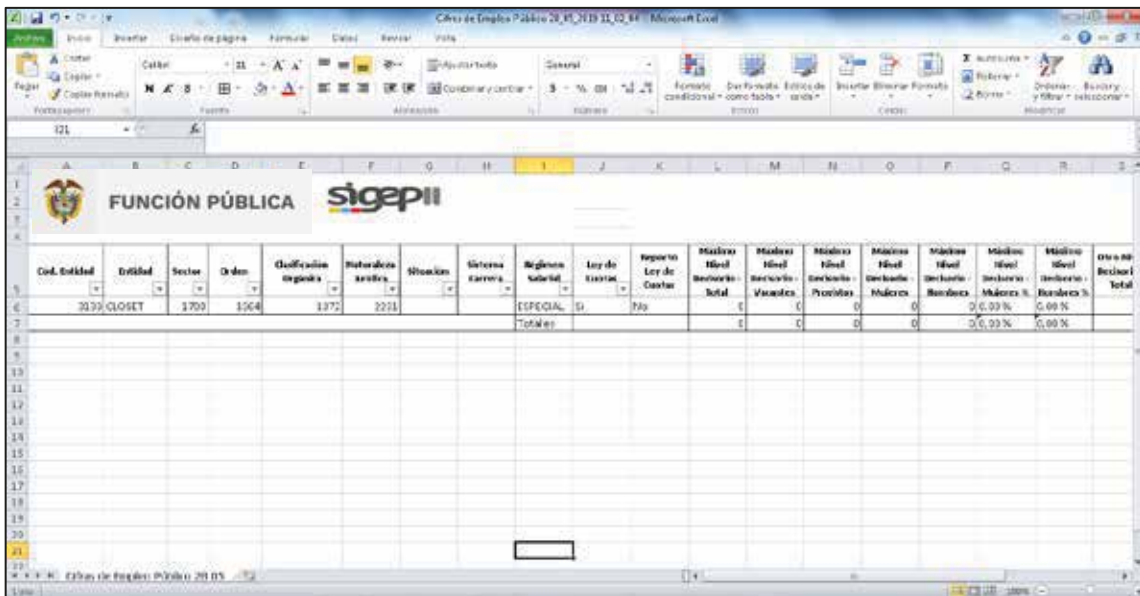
Cifras de Empleo Público 20_05_2019 11_02_44 - Microsoft Excel

Archivo Inicio Insertar Diseño de página Fórmulas Datos Revisar Vista

Cortar Copiar Copiar formato Pegar Portapapeles Calibri 11 N K S Fuente Ajustar texto Combinar y centrar Alineación General Número Formato condicional Dar formato como tabla Estilos de celda Estilos Insertar Eliminar Formato Celdas Autosuma Rellenar Borrar Ordenar y filtrar Buscar y seleccionar Modificar

I21

FUNCIÓN PÚBLICA sigep II

| Cod. Entidad | Entidad | Sector | Orden | Clasificación Orgánica | Naturaleza Jurídica | Situación | Sistema Carrera | Régimen Salarial | Ley de Cuotas | Reporte Ley de Cuotas | Máximo Nivel Decisorio - Total | Máximo Nivel Decisorio - Vacantes | Máximo Nivel Decisorio - Provistos | Máximo Nivel Decisorio - Mujeres | Máximo Nivel Decisorio - Hombres | Máximo Nivel Decisorio - Mujeres % | Máximo Nivel Decisorio - Hombres % | Otro Nivel Decisorio Total |
|---|---|---|---|---|---|---|---|---|---|---|---|---|---|---|---|---|---|---|
| 3130 | CLOSET | 1700 | 1004 | 1372 | 2201 | | | ESPECIAL | Si | No | 0 | 0 | 0 | 0 | 0 | 0,00 % | 0,00 % | |
| | | | | | | | | Totales | | | 0 | 0 | 0 | 0 | 0 | 0,00 % | 0,00 % | |

Cifras de Empleo Público 20 05

Listo 100%